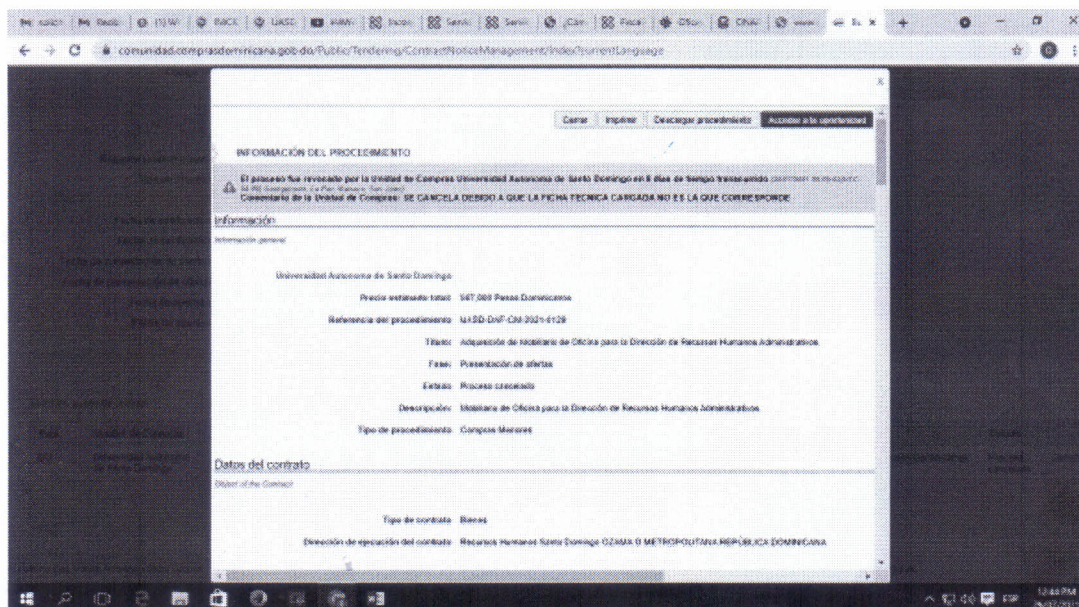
comunidad.comprasdominicana.gob.do/Public/Tendering/ContractNoticeManagement/Index?currentLanguage

Cerrar | Imprimir | Descargar procedimiento | Acceder a la oportunidad

INFORMACIÓN DEL PROCEDIMIENTO

El proceso fue revocado por la Unidad de Compras Universidad Autonoma de Santo Domingo en 8 dias de tiempo transcurrido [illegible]
Comentario de la Unidad de Compras: SE CANCELA DEBIDO A QUE LA FICHA TECNICA CARGADA NO ES LA QUE CORRESPONDE

Información

Información general

Universidad Autonoma de Santo Domingo

Precio estimado total: 547,000 Pesos Dominicanos

Referencia del procedimiento: UASD-DAF-CM-2021-0129

Título: Adquisición de Mobiliario de Oficina para la Dirección de Recursos Humanos Administrativos

Fase: Presentación de ofertas

Estado: Proceso cancelado

Descripción: Mobiliario de Oficina para la Dirección de Recursos Humanos Administrativos

Tipo de procedimiento: Compras Menores

Datos del contrato

Object of the Contract

Tipo de contrato: Bienes

Dirección de ejecución del contrato: Recursos Humanos Santo Domingo OZAMA O METROPOLITANA REPÚBLICA DOMINICANA

12:44 PM